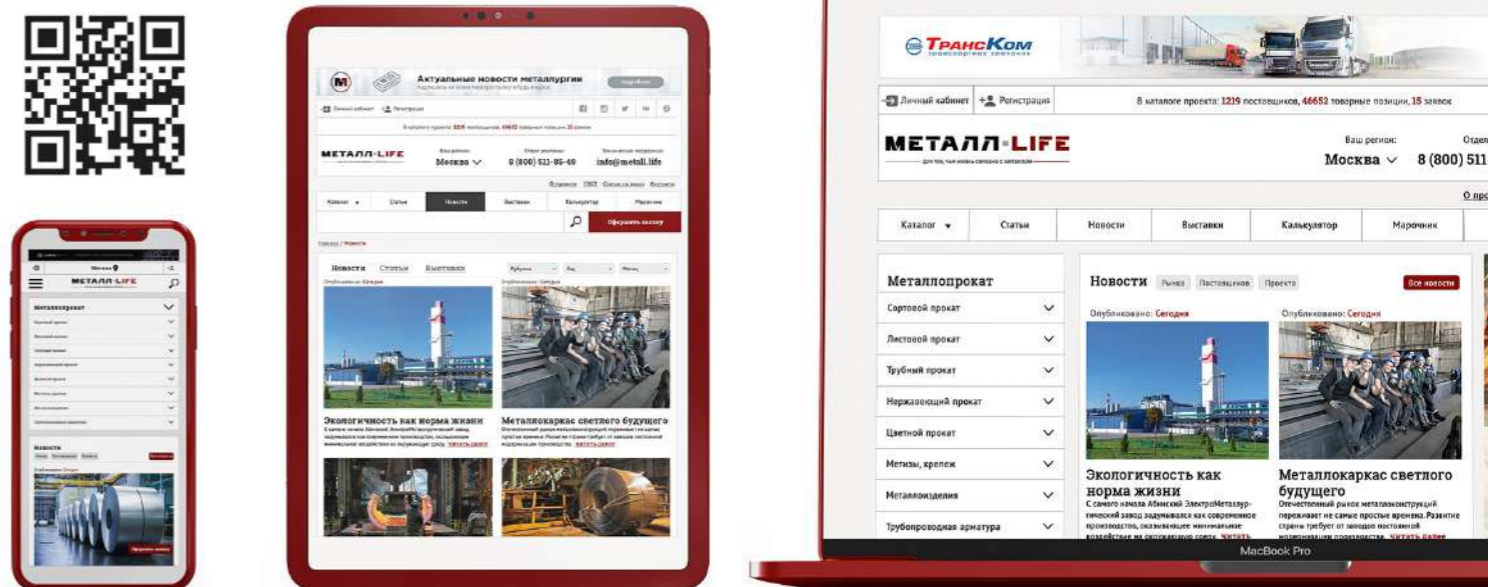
Актуальные новости металлургии

Личный кабинет Регистрация

МЕТАЛЛ-LIFE

Москва

8 (800) 511-86-40

info@metall.life

Каталог Статьи Новости Выставки Калькулятор Марочник

Оформить заявку

Новости Статьи Выставки

Опубликовано: Сегодня

Экологичность как норма жизни

Металлокаркас светлого будущего

МЕТАЛЛ-LIFE

Металлопрокат

Новости

ТрансКом

Личный кабинет Регистрация

В каталоге проекта: 1219 поставщиков, 46652 товарные позиции, 15 заявок

МЕТАЛЛ-LIFE

для тех, чья жизнь связана с металлом

Ваш регион:

Москва

8 (800) 511

О про

Каталог Статьи Новости Выставки Калькулятор Марочник

Металлопрокат

Сортовой прокат

Листовой прокат

Трубный прокат

Нержавеющий прокат

Цветной прокат

Метизы, крепеж

Металлоизделия

Трубопроводная арматура

Новости Рынка Поставщиков Проекта Все новости

Опубликовано: Сегодня

Опубликовано: Сегодня

Экологичность как норма жизни

С самого начала Абинский ЭлектроМеталлургический завод задумывался как современное производство, оказывающее минимальное воздействие на окружающую среду. Читать

Металлокаркас светлого будущего

Отечественный рынок металлоконструкций переживает не самые простые времена. Развитие страны требует от заводов постоянной модернизации производства. Читать далее

MacBook Pro